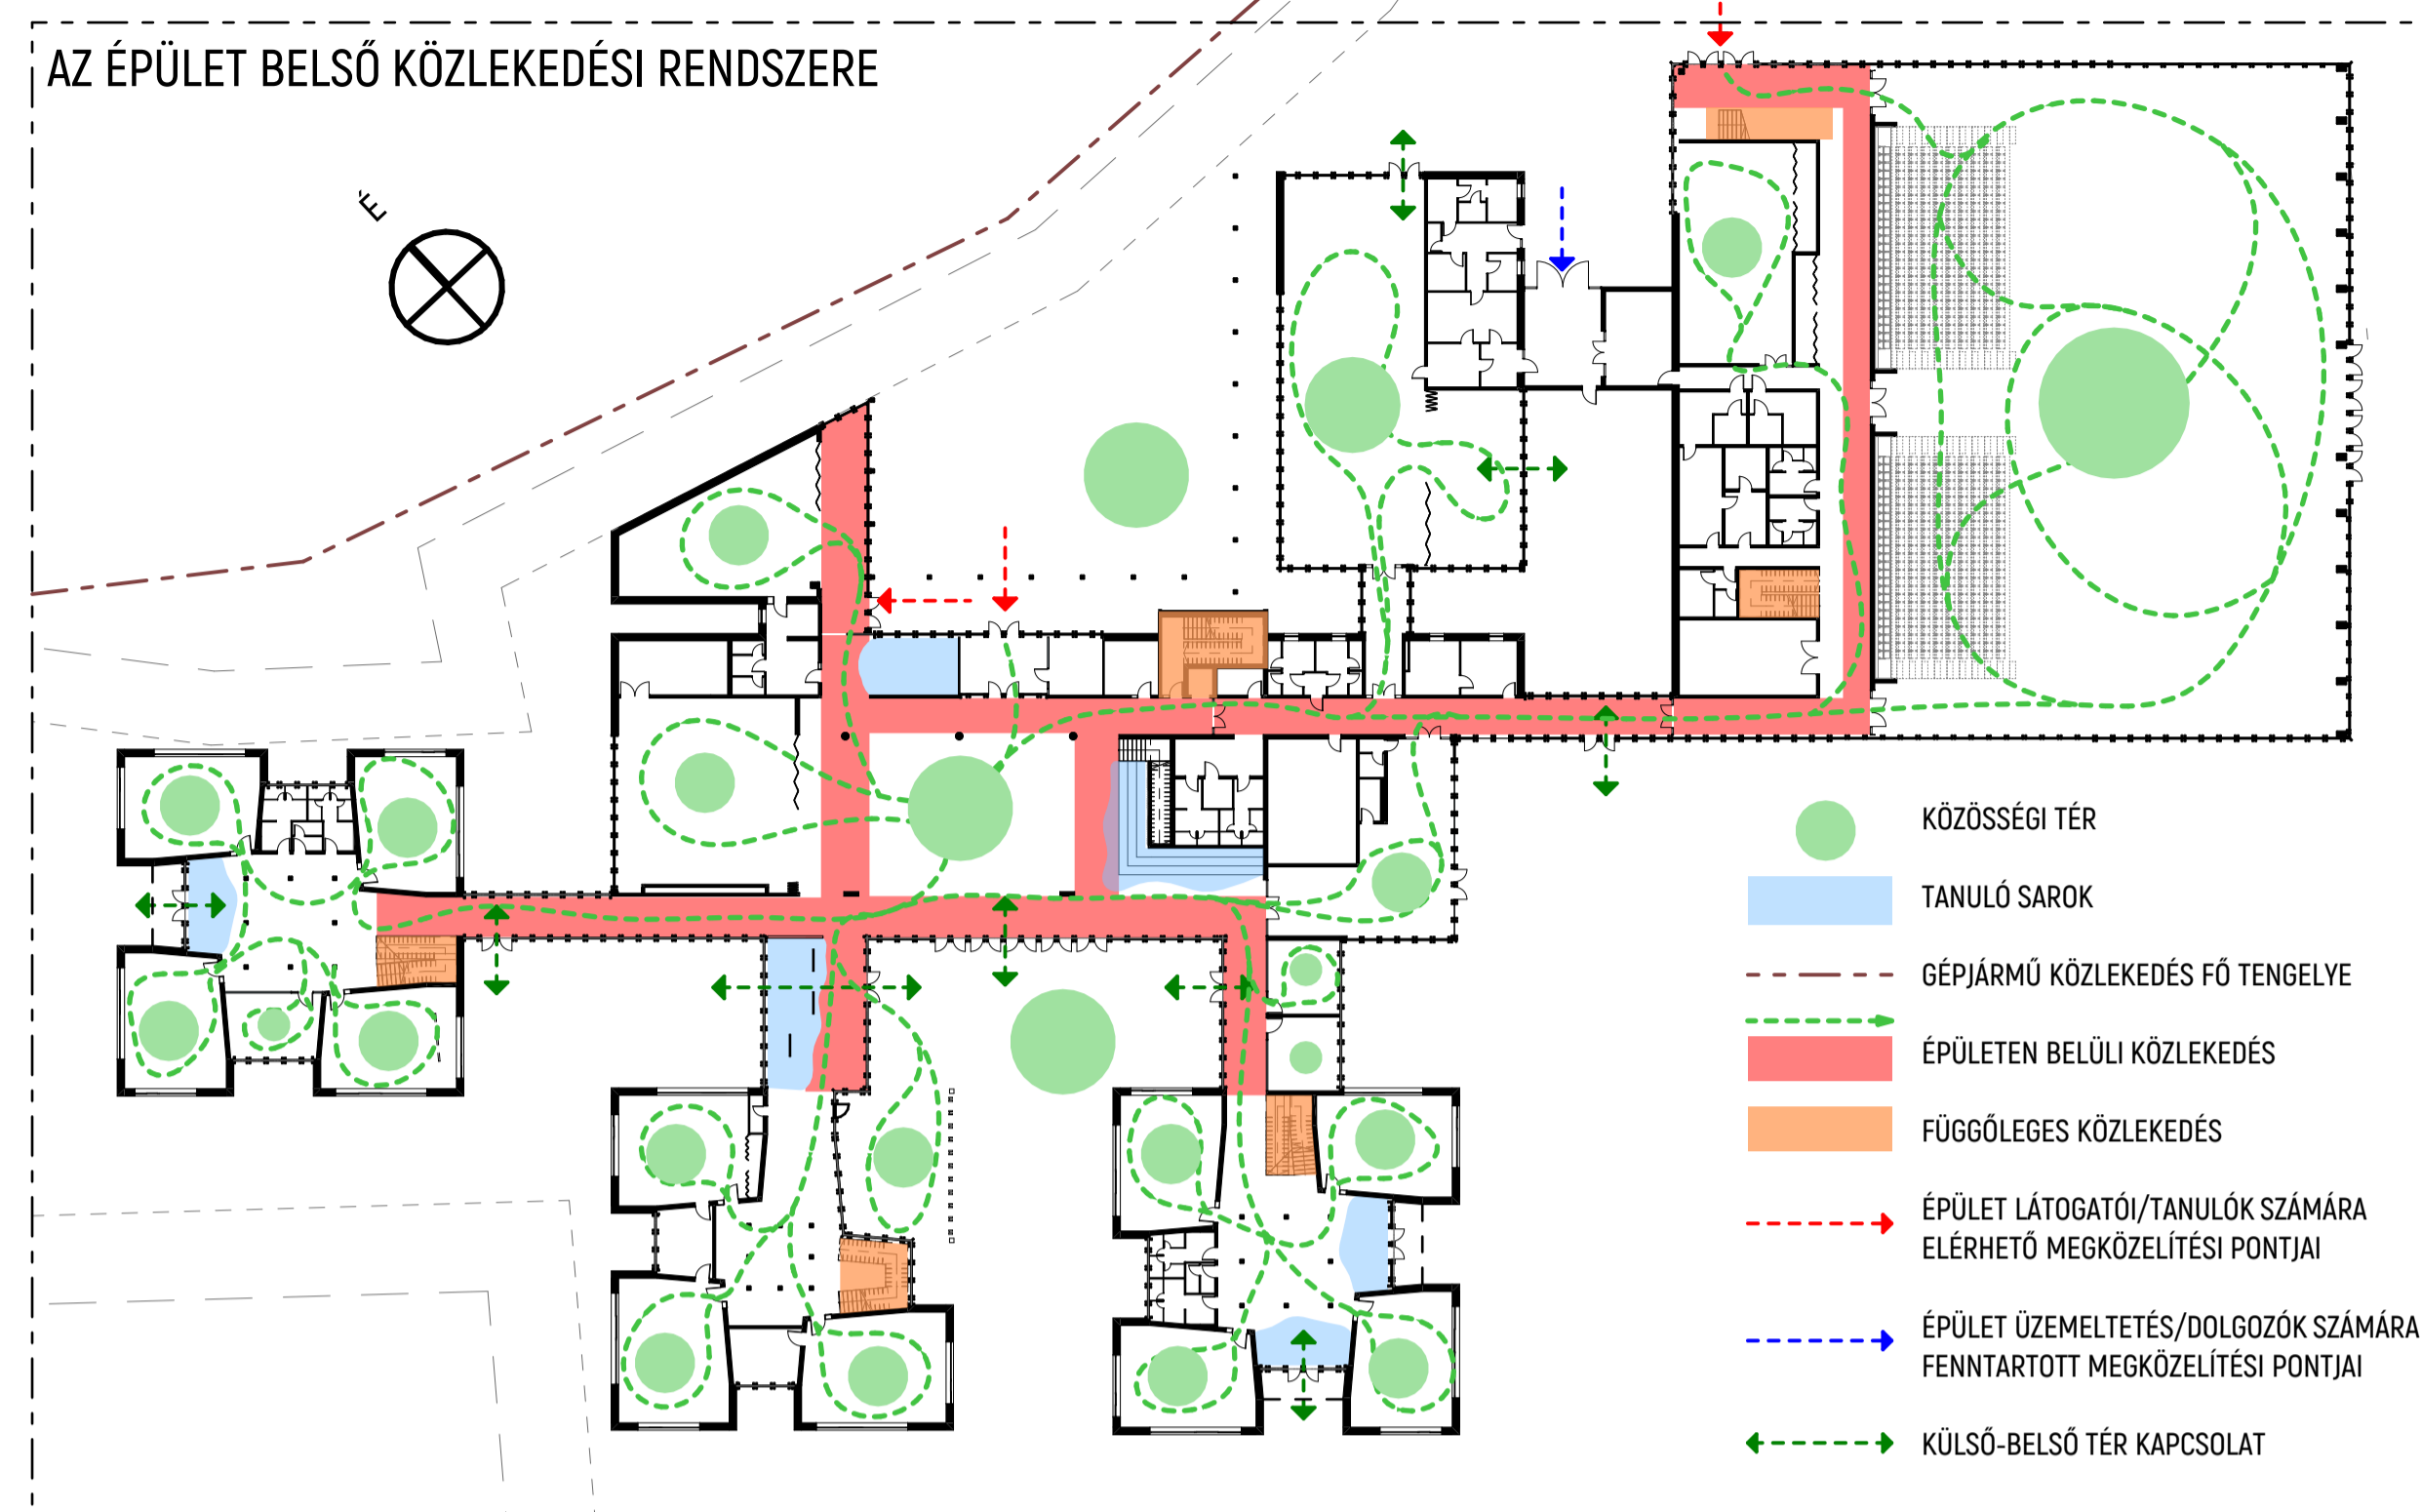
AZ ÉPÜLET BELSŐ KÖZLEKEDÉSI RENDSZERE

É

KÖZÖSSÉGI TÉR

TANULÓ SAROK

GÉPJÁRMŰ KÖZLEKEDÉS FŐ TENGELYE

ÉPÜLETEN BELÜLI KÖZLEKEDÉS

FÜGGŐLEGES KÖZLEKEDÉS

ÉPÜLET LÁTOGATÓI/TANULÓK SZÁMÁRA ELÉRHETŐ MEGKÖZELÍTÉSI PONTJAI

ÉPÜLET ÜZEMELTETÉS/DOLGOZÓK SZÁMÁRA FENNTARTOTT MEGKÖZELÍTÉSI PONTJAI

KÜLSŐ-BELSŐ TÉR KAPCSOLAT